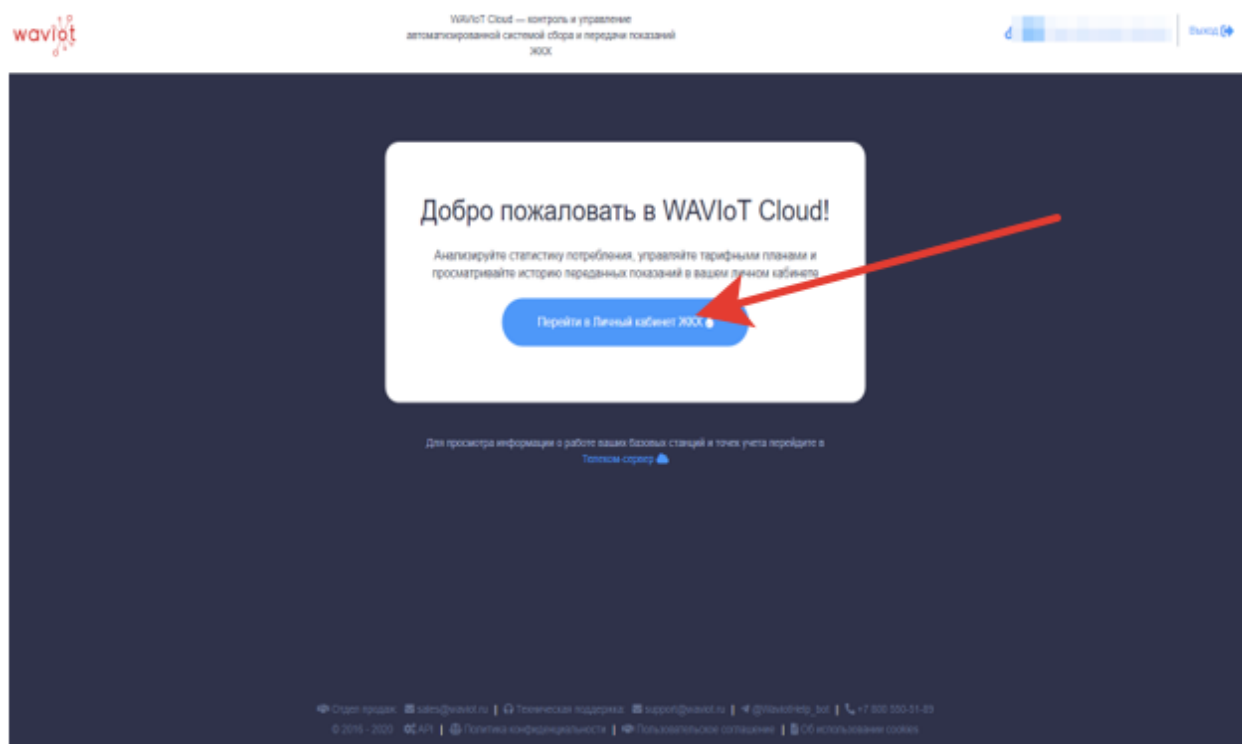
waviot

WAVIoT Cloud — контроль и управление автоматизированной системой сбора и передачи показаний ЖКХ

Выход

Добро пожаловать в WAVIoT Cloud!

Анализируйте статистику потребления, управляйте тарифными планами и просматривайте историю переданных показаний в вашем личном кабинете

Перейти в Личный кабинет ЖКХ

Для просмотра информации о работе ваших базовых станций и точек учета перейдите в Телеком-сервер

Отдел продаж: sales@waviot.ru | Техническая поддержка: support@waviot.ru | @waviothelp_bot | +7 800 550-51-83

© 2016 - 2020 API | Политика конфиденциальности | Пользовательское соглашение | Об использовании cookies